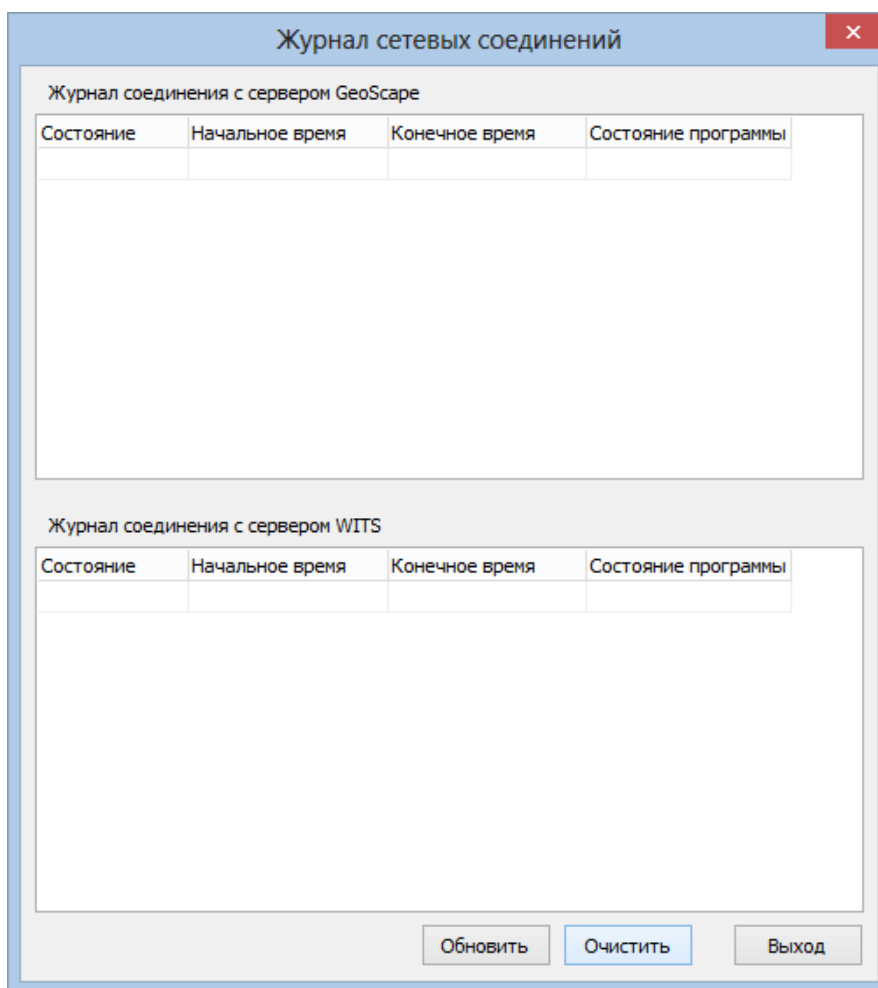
Журнал сетевых соединений

Журнал соединения с сервером GeoScape

| Состояние | Начальное время | Конечное время | Состояние программы |
|---|---|---|---|
| | | | |

Журнал соединения с сервером WITS

| Состояние | Начальное время | Конечное время | Состояние программы |
|---|---|---|---|
| | | | |

Обновить
Очистить
Выход